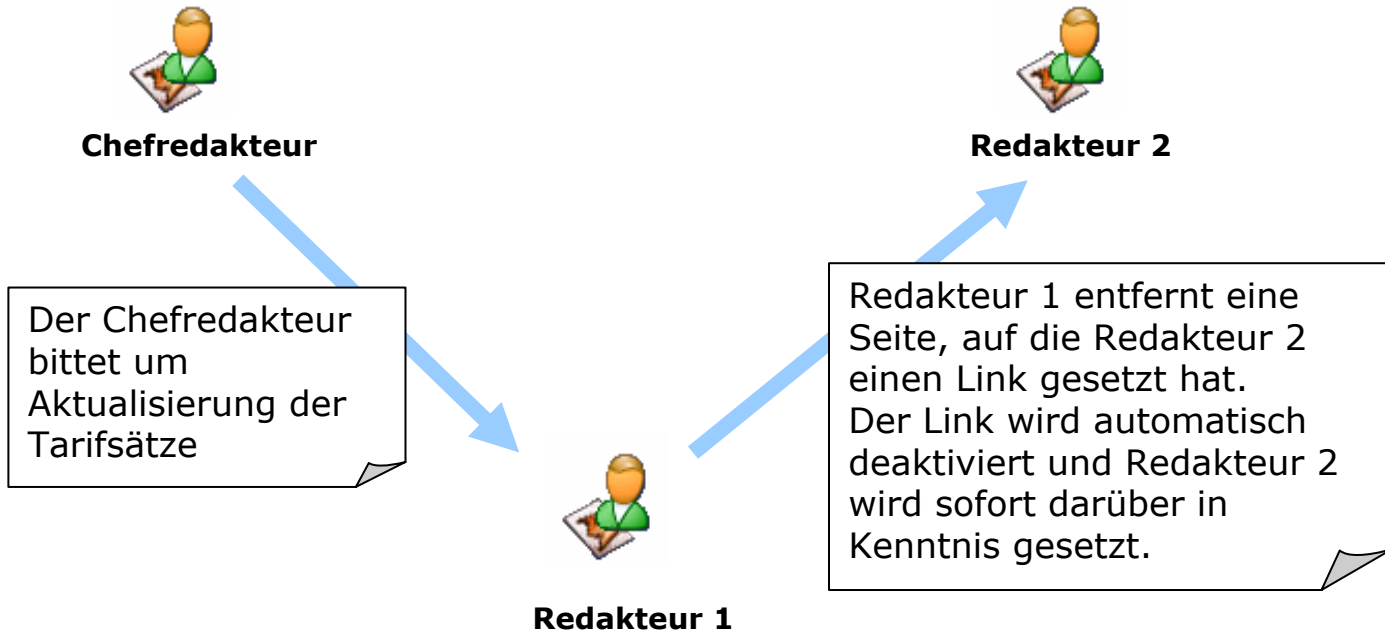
**Chefredakteur**

**Redakteur 2**

Der Chefredakteur bittet um Aktualisierung der Tarifsätze

Redakteur 1 entfernt eine Seite, auf die Redakteur 2 einen Link gesetzt hat. Der Link wird automatisch deaktiviert und Redakteur 2 wird sofort darüber in Kenntnis gesetzt.

**Redakteur 1**